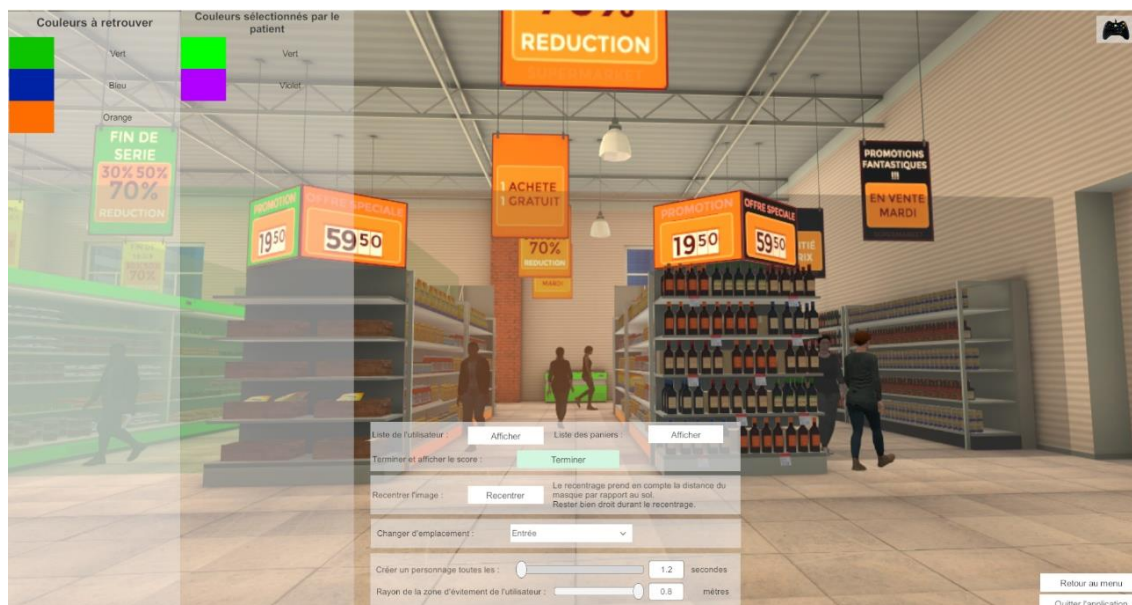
Couleurs à retrouver

Vert

Bleu

Orange

Couleurs sélectionnés par le patient

Vert

Violet

REDUCTION

FIN DE SERIE
30% 50%
70%
REDUCTION

1 ACHETE
1 GRATUIT

70%
REDUCTION

PROMOTIONS FANTASTIQUES !!!
EN VENTE MARDI

PROMOTION
19 50

OFFRE SPECIALE
59 50

PROMOTION
19 50

OFFRE SPECIALE
59 50

Liste de l'utilisateur : Afficher

Liste des paniers : Afficher

Terminer et afficher le score : Terminer

Recentrer l'image : Recentrer

Le recentrage prend en compte la distance du masque par rapport au sol. Rester bien droit durant le recentrage.

Changer d'emplacement : Entrée

Créer un personnage toutes les : 1.2 secondes

Rayon de la zone d'évitement de l'utilisateur : 0.8 mètres

Retour au menu

Quitter l'application